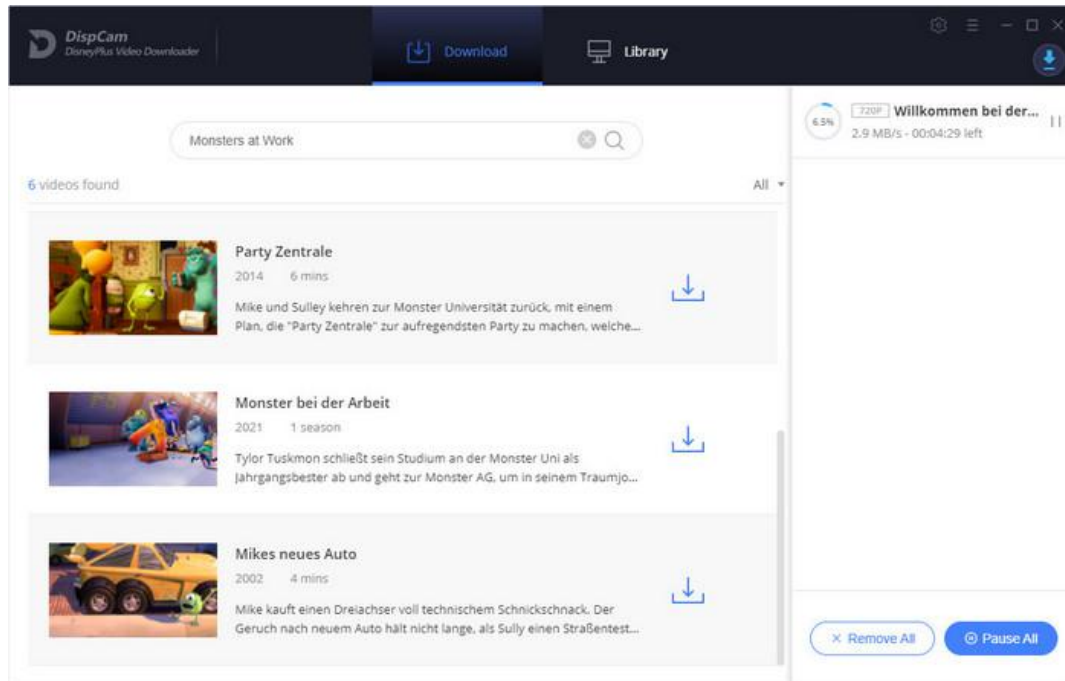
DispCam
DisneyPlus Video Downloader

Download

Library

Monsters at Work

6 videos found

All

Party Zentrale
2014 6 mins
Mike und Sulley kehren zur Monster Universität zurück, mit einem Plan, die "Party Zentrale" zur aufregendsten Party zu machen, welche...

Monster bei der Arbeit
2021 1 season
Tylor Tuskmon schließt sein Studium an der Monster Uni als Jahrgangsbester ab und geht zur Monster AG, um in seinem Traumjo...

Mikes neues Auto
2002 4 mins
Mike kauft einen Dreiachser voll technischem Schnickschnack. Der Geruch nach neuem Auto hält nicht lange, als Sully einen Straßentest...

6.5%

720P Willkommen bei der...
2.9 MB/s - 00:04:29 left

× Remove All

Pause All